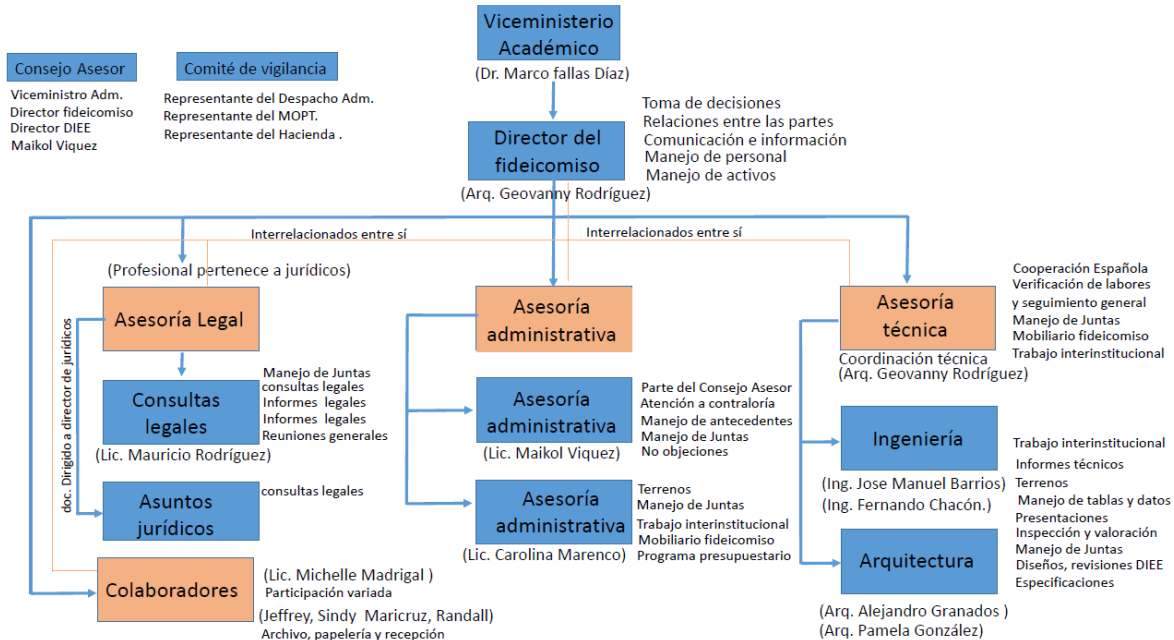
Viceministerio Académico
(Dr. Marco fallas Díaz)

Consejo Asesor
Viceministro Adm.
Director fideicomiso
Director DIEE
Maikol Viquez

Comité de vigilancia
Representante del Despacho Adm.
Representante del MOPT.
Representante del Hacienda .

Director del fideicomiso
(Arq. Geovanny Rodríguez)

Toma de decisiones
Relaciones entre las partes
Comunicación e información
Manejo de personal
Manejo de activos

Interrelacionados entre sí
Interrelacionados entre sí

(Profesional pertenece a jurídicos)

Asesoría Legal

doc. Dirigido a director de jurídicos

Consultas legales
(Lic. Mauricio Rodríguez)
Manejo de Juntas
consultas legales
Informes legales
Informes legales
Reuniones generales

Asuntos jurídicos
consultas legales

Colaboradores
(Lic. Michelle Madrigal )
Participación variada
(Jeffrey, Sindy Maricruz, Randall)
Archivo, papelería y recepción

Asesoría administrativa

Asesoría administrativa
(Lic. Maikol Viquez)
Parte del Consejo Asesor
Atención a contraloría
Manejo de antecedentes
Manejo de Juntas
No objeciones

Asesoría administrativa
(Lic. Carolina Marenco)
Terrenos
Manejo de Juntas
Trabajo interinstitucional
Mobiliario fideicomiso
Programa presupuestario

Asesoría técnica
Coordinación técnica
(Arq. Geovanny Rodríguez)
Cooperación Española
Verificación de labores y seguimiento general
Manejo de Juntas
Mobiliario fideicomiso
Trabajo interinstitucional

Ingeniería
(Ing. Jose Manuel Barrios)
(Ing. Fernando Chacón.)

Trabajo interinstitucional
Informes técnicos
Terrenos
Manejo de tablas y datos
Presentaciones
Inspección y valoración
Manejo de Juntas
Diseños, revisiones DIEE
Especificaciones

Arquitectura
(Arq. Alejandro Granados )
(Arq. Pamela González)